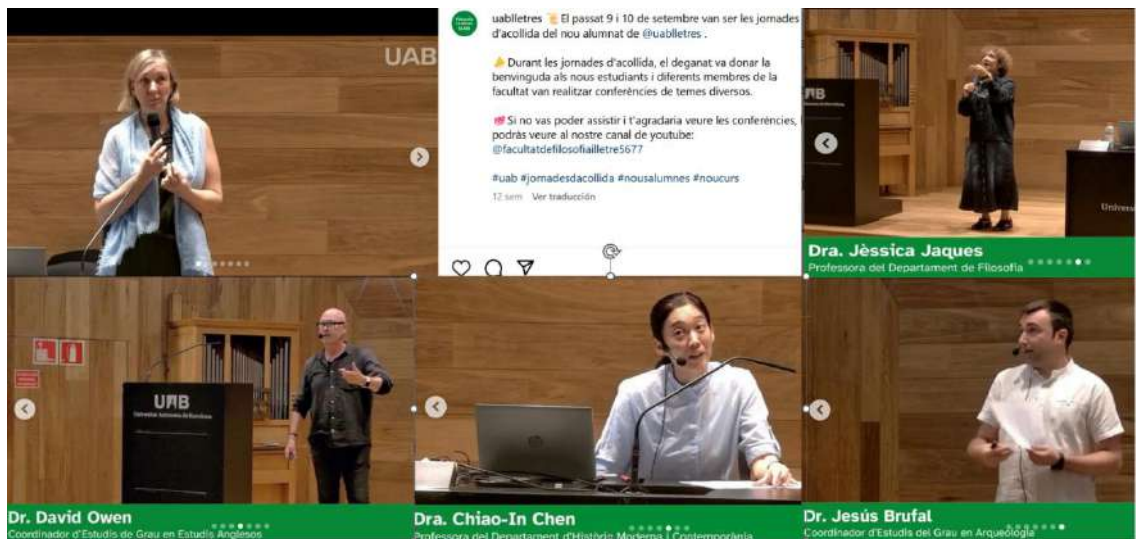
UAB

uablletres El passat 9 i 10 de setembre van ser les jornades d'acollida del nou alumnat de @uablletres .

Durant les jornades d'acollida, el deganat va donar la benvinguda als nous estudiants i diferents membres de la facultat van realitzar conferències de temes diversos.

Si no vas poder assistir i t'agradaria veure les conferències, podràs veure al nostre canal de youtube: @facultatdefilosofiailletre5677

#uab #jornadesdacollida #nousalumnes #noucurs

12 sem Ver traducción

Dra. Jèssica Jaques
Professora del Departament de Filosofia

UAB
Universitat Autònoma de Barcelona

Dr. David Owen
Coordinador d'Estudis de Grau en Estudis Anglesos

Dra. Chiao-In Chen
Professora del Departament d'Història Moderna i Contemporània

Dr. Jesús Brufal
Coordinador d'Estudis del Grau en Arqueologia